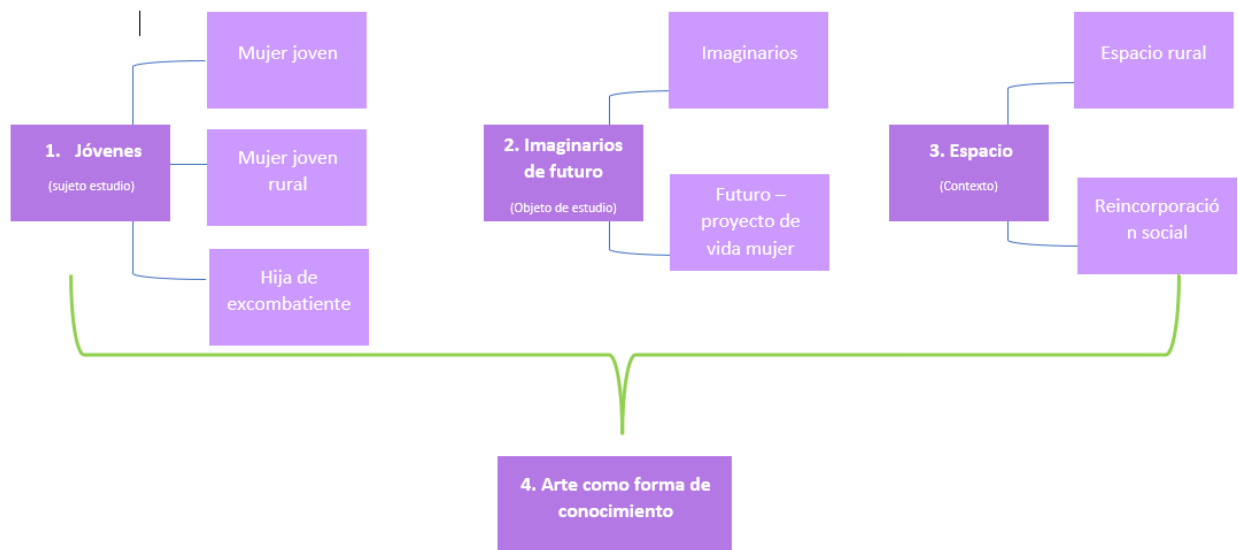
1. Jóvenes

(sujeto estudio)

Mujer joven

Mujer joven rural

Hija de excombatiente

2. Imaginarios de futuro

(Objeto de estudio)

Imaginarios

Futuro – proyecto de vida mujer

3. Espacio

(Contexto)

Espacio rural

Reincorporació n social

4. Arte como forma de conocimiento